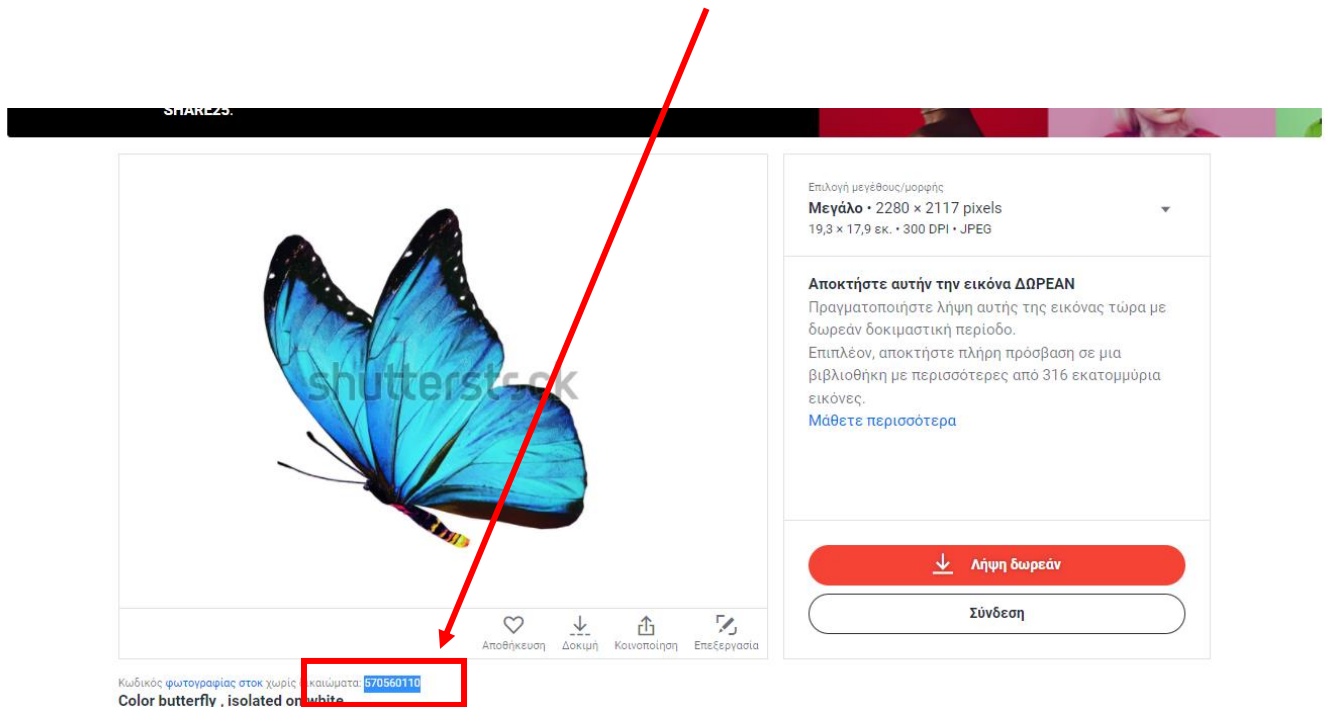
SHARE25.

shutterstock

Επιλογή μεγέθους/μορφής
Μεγάλο • 2280 × 2117 pixels
19,3 × 17,9 εκ. • 300 DPI • JPEG

Αποκτήστε αυτήν την εικόνα ΔΩΡΕΑΝ
Πραγματοποιήστε λήψη αυτής της εικόνας τώρα με δωρεάν δοκιμαστική περίοδο.
Επιπλέον, αποκτήστε πλήρη πρόσβαση σε μια βιβλιοθήκη με περισσότερες από 316 εκατομμύρια εικόνες.
Μάθετε περισσότερα

Λήψη δωρεάν
Σύνδεση

Αποθήκευση Δοκιμή Κοινοποίηση Επεξεργασία

Κωδικός φωτογραφίας στοκ χωρίς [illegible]καιώματα: 570560110
Color butterfly , isolated on white